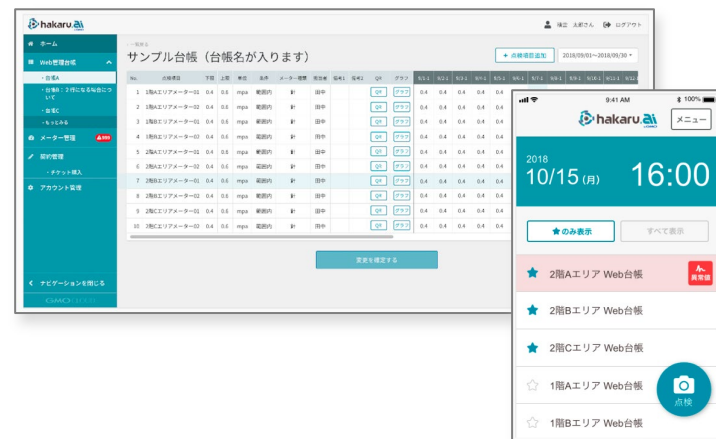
hakaru.ai

確定 太郎さん ログアウト

ホーム

Web管理台帳

・台帳A

・台帳B：2行になる場合について

・台帳C

・もっとみる

メーター管理

契約管理

・チケット購入

アカウント管理

ナビゲーションを閉じる

GMO

← 一覧見る

サンプル台帳（台帳名が入ります）

+ 点検項目追加

2018/09/01〜2018/09/30

| No. | 点検項目 | 下限 | 上限 | 単位 | 条件 | メーター種類 | 担当者 | 備考1 | 備考2 | QR | グラフ | 9/1 | 9/2 | 9/3 | 9/4 | 9/5 | 9/6 | 9/7 | 9/8 | 9/9 | 9/10 | 9/11 |
|---|---|---|---|---|---|---|---|---|---|---|---|---|---|---|---|---|---|---|---|---|---|---|
| 1 | 1階Aエリアメーター01 | 0.4 | 0.6 | mpa | 範囲内 | 針 | 田中 | | | QR | グラフ | 0.4 | 0.4 | 0.4 | 0.4 | 0.4 | 0.4 | 0.4 | 0.4 | 0.4 | 0.4 | 0.4 |
| 2 | 1階Aエリアメーター02 | 0.4 | 0.6 | mpa | 範囲内 | 針 | 田中 | | | QR | グラフ | 0.4 | 0.4 | 0.4 | 0.4 | 0.4 | 0.4 | 0.4 | 0.4 | 0.4 | 0.4 | 0.4 |
| 3 | 1階Bエリアメーター01 | 0.4 | 0.6 | mpa | 範囲内 | 針 | 田中 | | | QR | グラフ | 0.4 | 0.4 | 0.4 | 0.4 | 0.4 | 0.4 | 0.4 | 0.4 | 0.4 | 0.4 | 0.4 |
| 4 | 1階Bエリアメーター02 | 0.4 | 0.6 | mpa | 範囲内 | 針 | 田中 | | | QR | グラフ | 0.4 | 0.4 | 0.4 | 0.4 | 0.4 | 0.4 | 0.4 | 0.4 | 0.4 | 0.4 | 0.4 |
| 5 | 2階Aエリアメーター01 | 0.4 | 0.6 | mpa | 範囲内 | 針 | 田中 | | | QR | グラフ | 0.4 | 0.4 | 0.4 | 0.4 | 0.4 | 0.4 | 0.4 | 0.4 | 0.4 | 0.4 | 0.4 |
| 6 | 2階Aエリアメーター02 | 0.4 | 0.6 | mpa | 範囲内 | 針 | 田中 | | | QR | グラフ | 0.4 | 0.4 | 0.4 | 0.4 | 0.4 | 0.4 | 0.4 | 0.4 | 0.4 | 0.4 | 0.4 |
| 7 | 2階Bエリアメーター01 | 0.4 | 0.6 | mpa | 範囲内 | 針 | 田中 | | | QR | グラフ | 0.4 | 0.4 | 0.4 | 0.4 | 0.4 | 0.4 | 0.4 | 0.4 | 0.4 | 0.4 | 0.4 |
| 8 | 2階Bエリアメーター02 | 0.4 | 0.6 | mpa | 範囲内 | 針 | 田中 | | | QR | グラフ | 0.4 | 0.4 | 0.4 | 0.4 | 0.4 | 0.4 | 0.4 | 0.4 | 0.4 | 0.4 | 0.4 |
| 9 | 2階Cエリアメーター01 | 0.4 | 0.6 | mpa | 範囲内 | 針 | 田中 | | | QR | グラフ | 0.4 | 0.4 | 0.4 | 0.4 | 0.4 | 0.4 | 0.4 | 0.4 | 0.4 | 0.4 | 0.4 |
| 10 | 2階Cエリアメーター02 | 0.4 | 0.6 | mpa | 範囲内 | 針 | 田中 | | | QR | グラフ | 0.4 | 0.4 | 0.4 | 0.4 | 0.4 | 0.4 | 0.4 | 0.4 | 0.4 | 0.4 | 0.4 |

変更を確定する

9:41 AM 100%

hakaru.ai

メニュー

2018
10/15（月） 16:00

★のみ表示

すべて表示

2階Aエリア Web台帳 異常値

2階Bエリア Web台帳

2階Cエリア Web台帳

1階Aエリア Web台帳

1階Bエリア Web台帳

点検